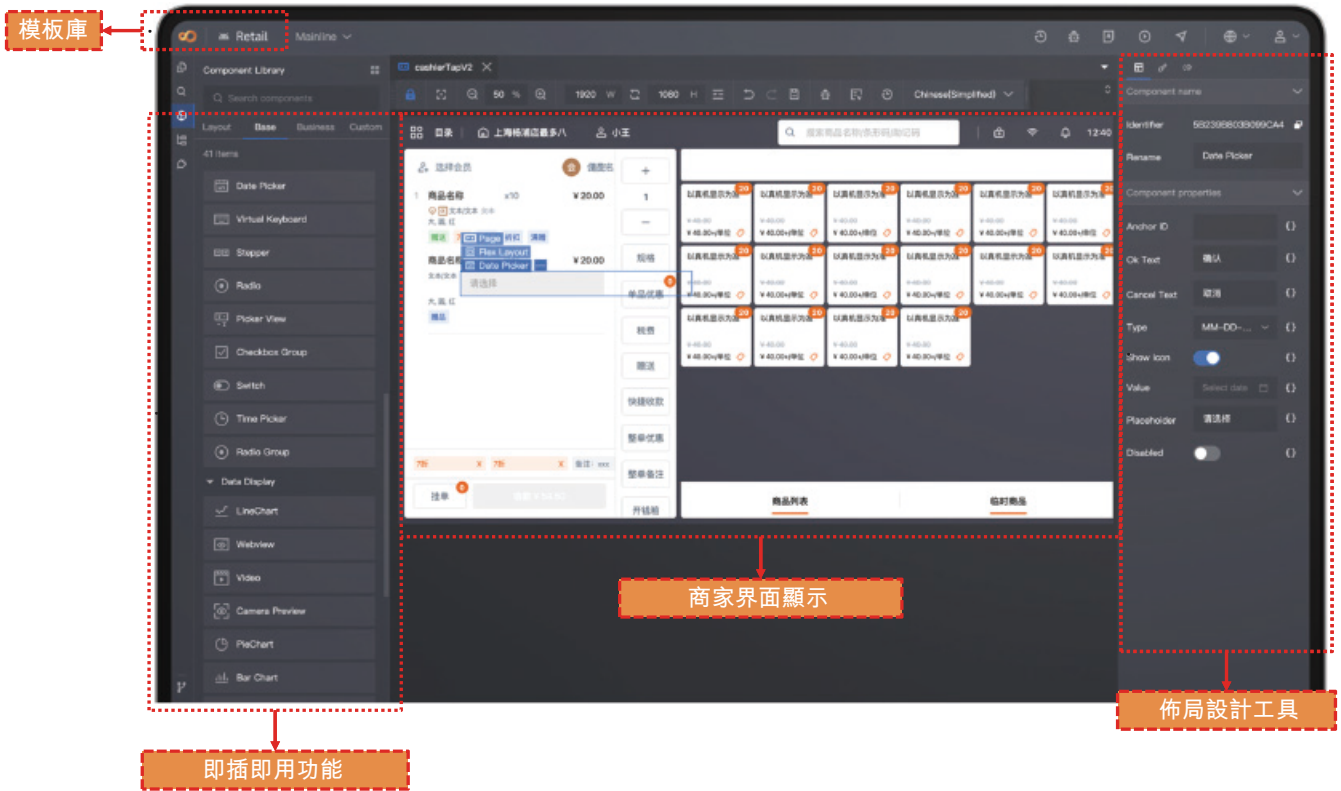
模板庫

Retail Mainline

Component Library

Search components

Layout Base Business Custom

41 Items

Date Picker
Virtual Keyboard
Stepper
Radio
Picker View
Checkbox Group
Switch
Time Picker
Radio Group
Data Display
LineChart
Webview
Video
Camera Preview
PieChart
Bar Chart

cashierTapV2

50 % 1920 W 1080 H Chinese(Simplified)

目录 上海杨浦店最多八 小王 搜索商品名称/条形码/助记码 12:40

选择会员 僵图名

商品名称 x10 ¥20.00

Page Flex Layout Date Picker

请选择

商品名称 ¥20.00

规格 单品优惠 赠送 快捷收款 整单优惠 整单备注 开钱箱

挂单

以真机显示为准 20 ¥40.00 ¥40.00+/件位

商品列表 临时商品

商家界面顯示

Component name

Identifier 5B23988039099CA4
Rename Date Picker

Component properties

Anchor ID
Ok Text 确认
Cancel Text 取消
Type MM-DD-...
Show Icon
Value Select date
Placeholder 请选择
Disabled

佈局設計工具

即插即用功能